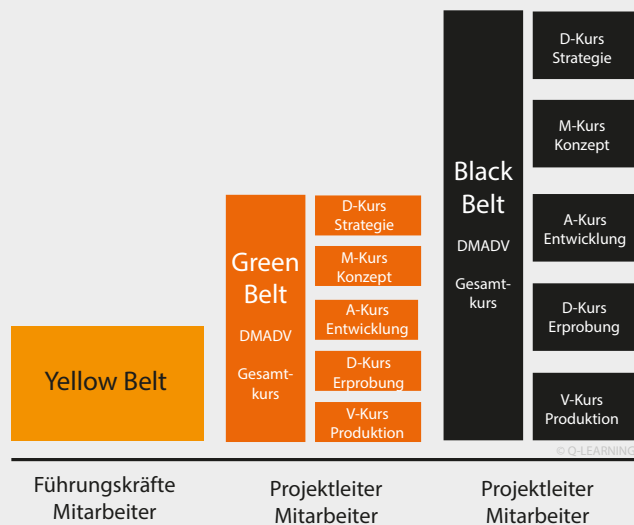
Yellow Belt

Green Belt

DMADV

Gesamtkurs

D-Kurs Strategie

M-Kurs Konzept

A-Kurs Entwicklung

D-Kurs Erprobung

V-Kurs Produktion

Black Belt

DMADV

Gesamtkurs

D-Kurs Strategie

M-Kurs Konzept

A-Kurs Entwicklung

D-Kurs Erprobung

V-Kurs Produktion

© Q-LEARNING

Führungskräfte Mitarbeiter

Projektleiter Mitarbeiter

Projektleiter Mitarbeiter